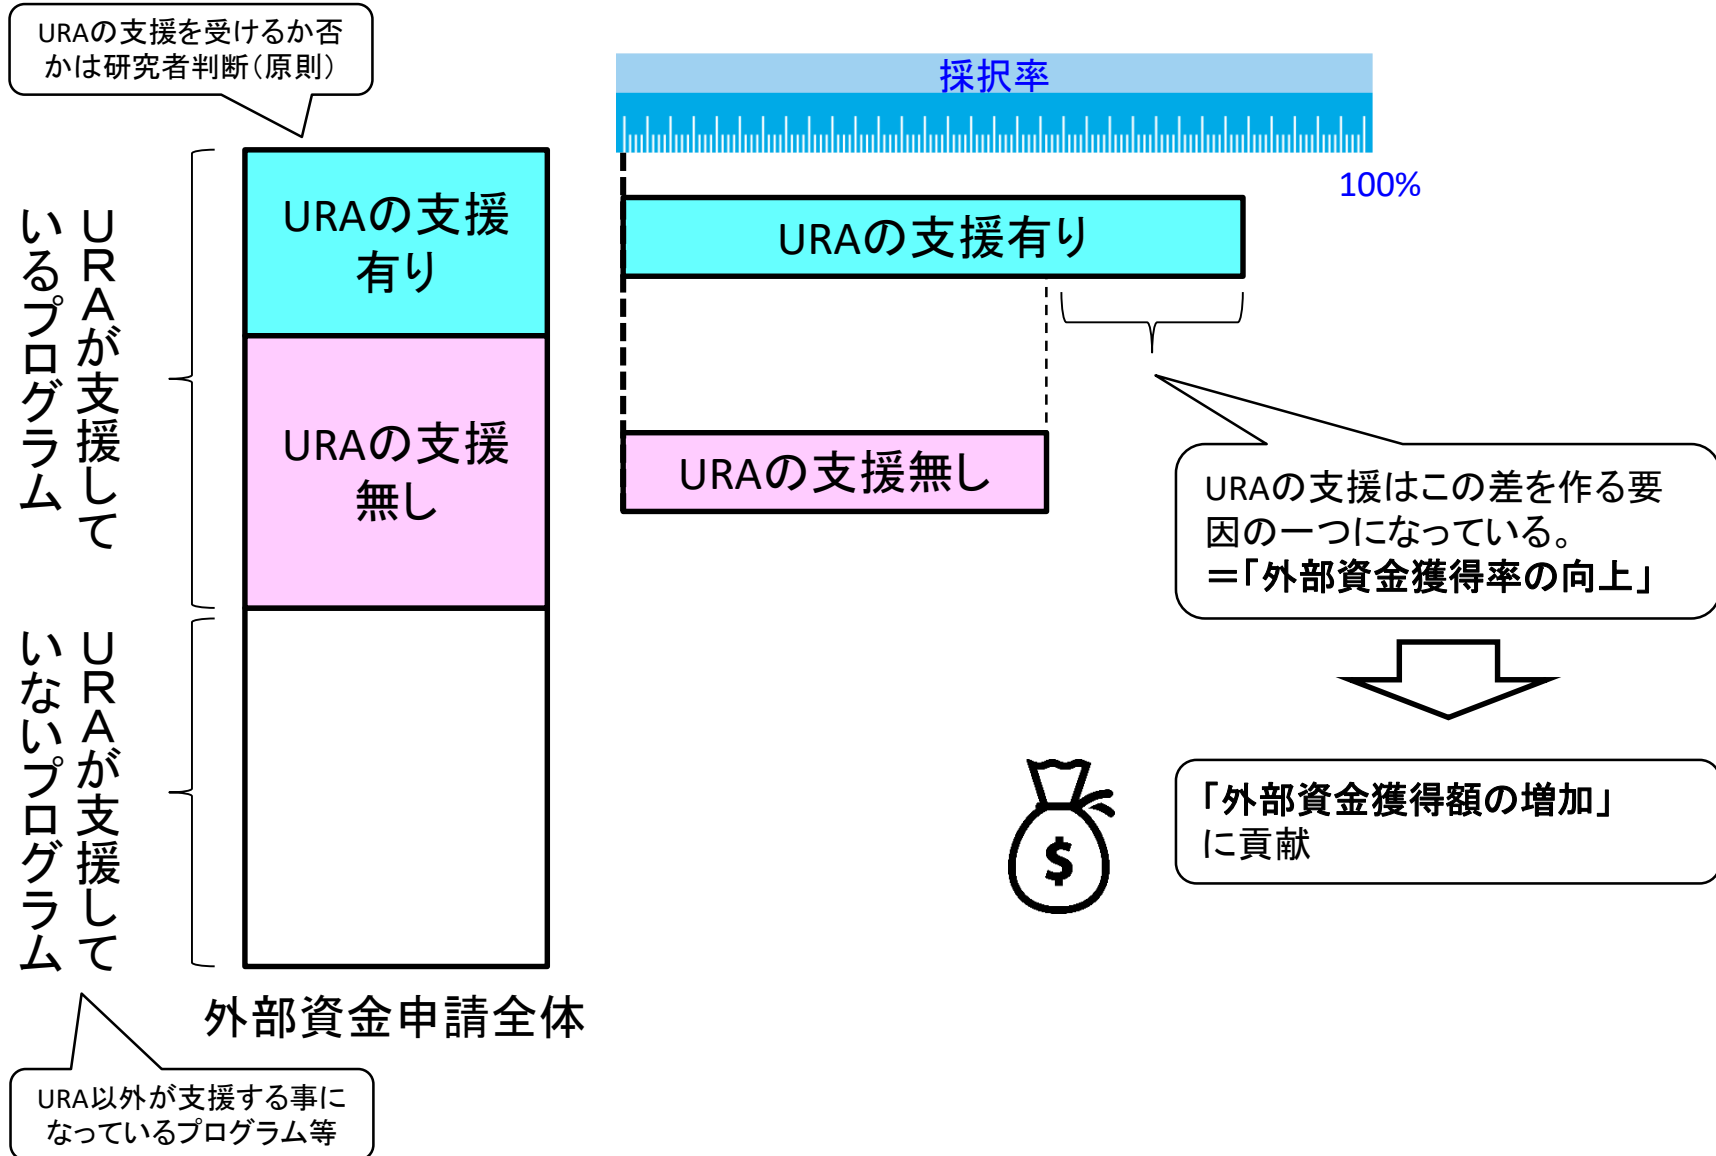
URAの支援を受けるか否かは研究者判断（原則）

採択率

100%

URAが支援しているプログラム

URAの支援有り

URAの支援無し

URAが支援していないプログラム

外部資金申請全体

URA以外が支援する事になっているプログラム等

URAの支援有り

URAの支援無し

URAの支援はこの差を作る要因の一つになっている。
＝「外部資金獲得率の向上」

$

「外部資金獲得額の増加」
に貢献